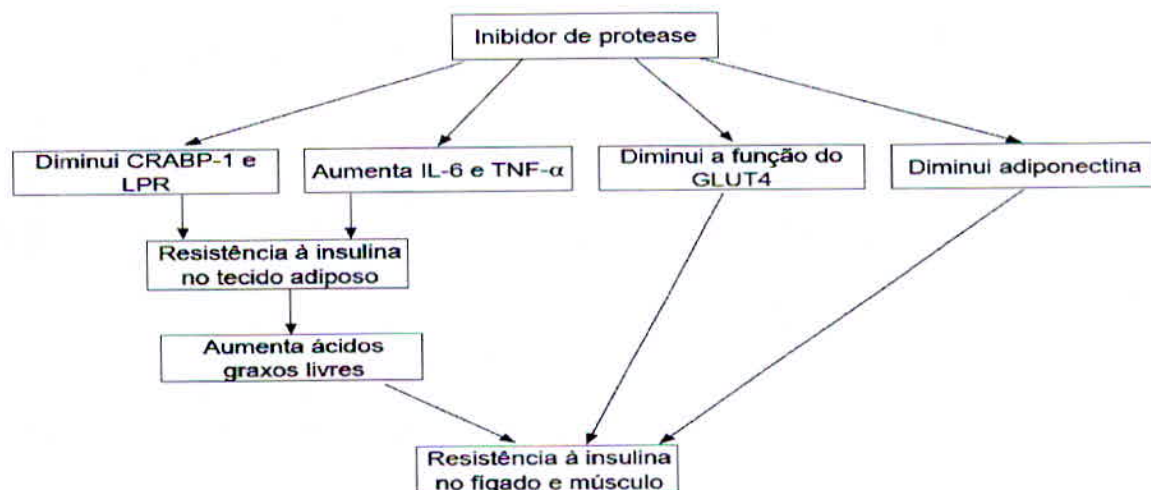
Inibidor de protease

Diminui CRABP-1 e LPR

Aumenta IL-6 e TNF-$\alpha$

Diminui a função do GLUT4

Diminui adiponectina

Resistência à insulina no tecido adiposo

Aumenta ácidos graxos livres

Resistência à insulina no fígado e músculo